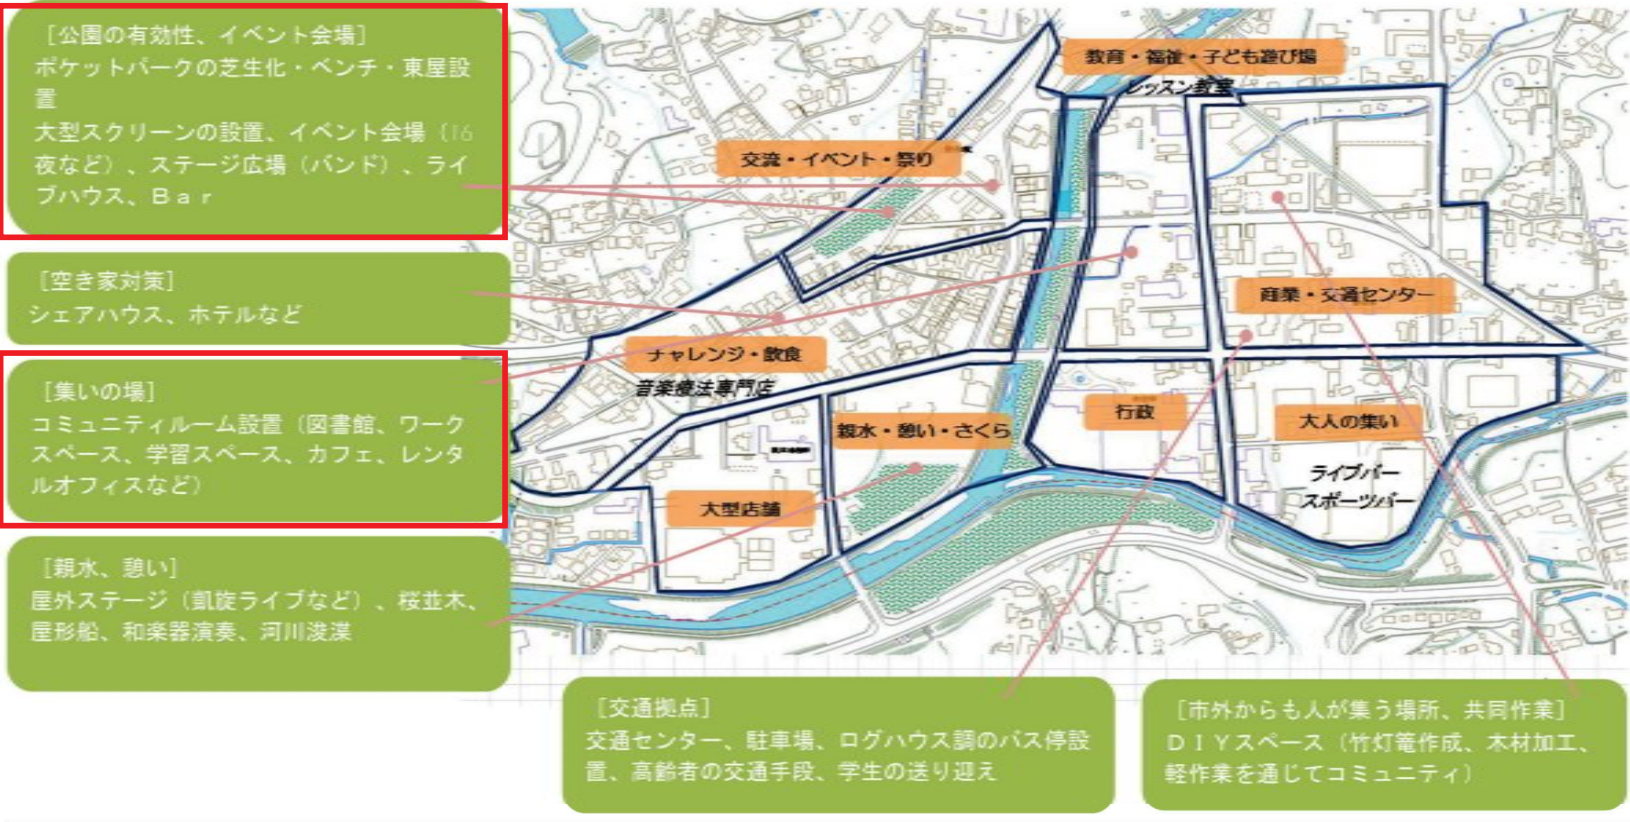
［公園の有効性、イベント会場］
ポケットパークの芝生化・ベンチ・東屋設置
大型スクリーンの設置、イベント会場（16夜など）、ステージ広場（バンド）、ライブハウス、Ｂａｒ

［空き家対策］
シェアハウス、ホテルなど

［集いの場］
コミュニティルーム設置（図書館、ワークスペース、学習スペース、カフェ、レンタルオフィスなど）

［親水、憩い］
屋外ステージ（凱旋ライブなど）、桜並木、屋形船、和楽器演奏、河川浚渫

教育・福祉・子ども遊び場
レッスン教室

交流・イベント・祭り

商業・交通センター

チャレンジ・飲食
音楽療法専門店

行政

大人の集い

親水・憩い・さくら

ライブバー
スポーツバー

大型店舗

［交通拠点］
交通センター、駐車場、ログハウス調のバス停設置、高齢者の交通手段、学生の送り迎え

［市外からも人が集う場所、共同作業］
ＤＩＹスペース（竹灯篭作成、木材加工、軽作業を通じてコミュニティ）